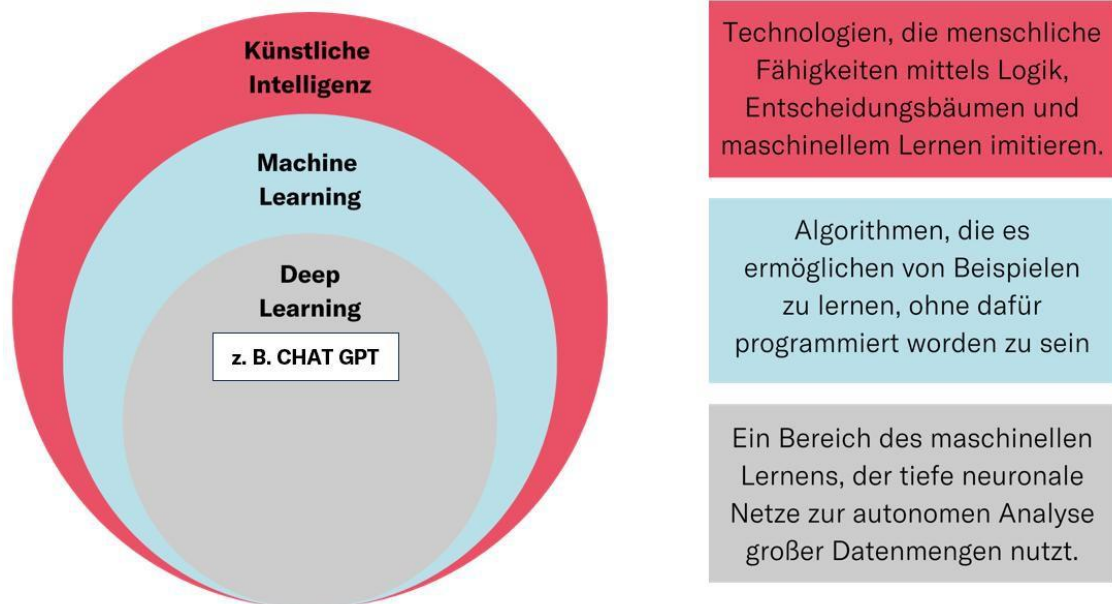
Künstliche Intelligenz

Machine Learning

Deep Learning

z. B. CHAT GPT

Technologien, die menschliche Fähigkeiten mittels Logik, Entscheidungsbäumen und maschinellem Lernen imitieren.

Algorithmen, die es ermöglichen von Beispielen zu lernen, ohne dafür programmiert worden zu sein

Ein Bereich des maschinellen Lernens, der tiefe neuronale Netze zur autonomen Analyse großer Datenmengen nutzt.